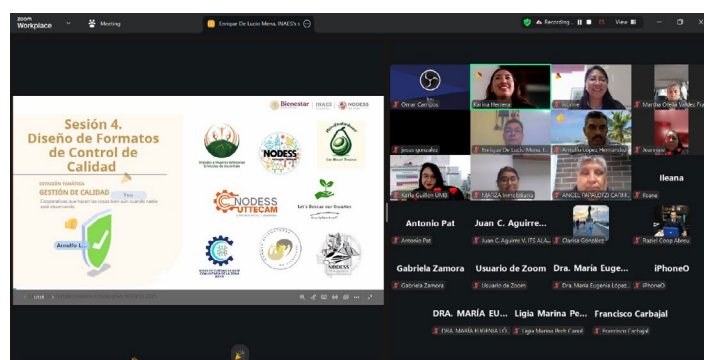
zoom Workplace Meeting Enrique De Lucio Mena, INAES's Recording... View

Bienestar | INAES | NODESS

Sesión 4. Diseño de Formatos de Control de Calidad

ESTACIÓN TEMÁTICA GESTIÓN DE CALIDAD

Cooperativas que hacen las cosas bien aun cuando nadie está observando.

You

Arnolfo L.

NODESS

NODESS UTTECAM

Let's Rescue our Sources

NODESS

Omar Cerrillos

Karina Herrera

Jeanine

Martha Ofelia Valdez

Jesus gonzalez

Enrique De Lucio Mena

Arnolfo Lopez Hernandez

Avenger

Karla Guillen UMB

MAIZA Inmobiliaria

ANGEL PAPALOTZI CARM...

Ileana

Ileana

Antonio Pat

Antonio Pat

Juan C. Aguirre...

Juan C. Aguirre V. ITS ALA...

Clarisa González

Rafael Coop Abreu

Gabriela Zamora

Gabriela Zamora

Usuario de Zoom

Usuario de Zoom

Dra. María Euge...

Dra. María Eugenia López...

iPhoneO

iPhoneO

DRA. MARÍA EU...

DRA. MARÍA EUGENIA LÓ...

Ligia Marina Pe...

Ligia Marina Pech Canul

Francisco Carbajal

Francisco Carbajal